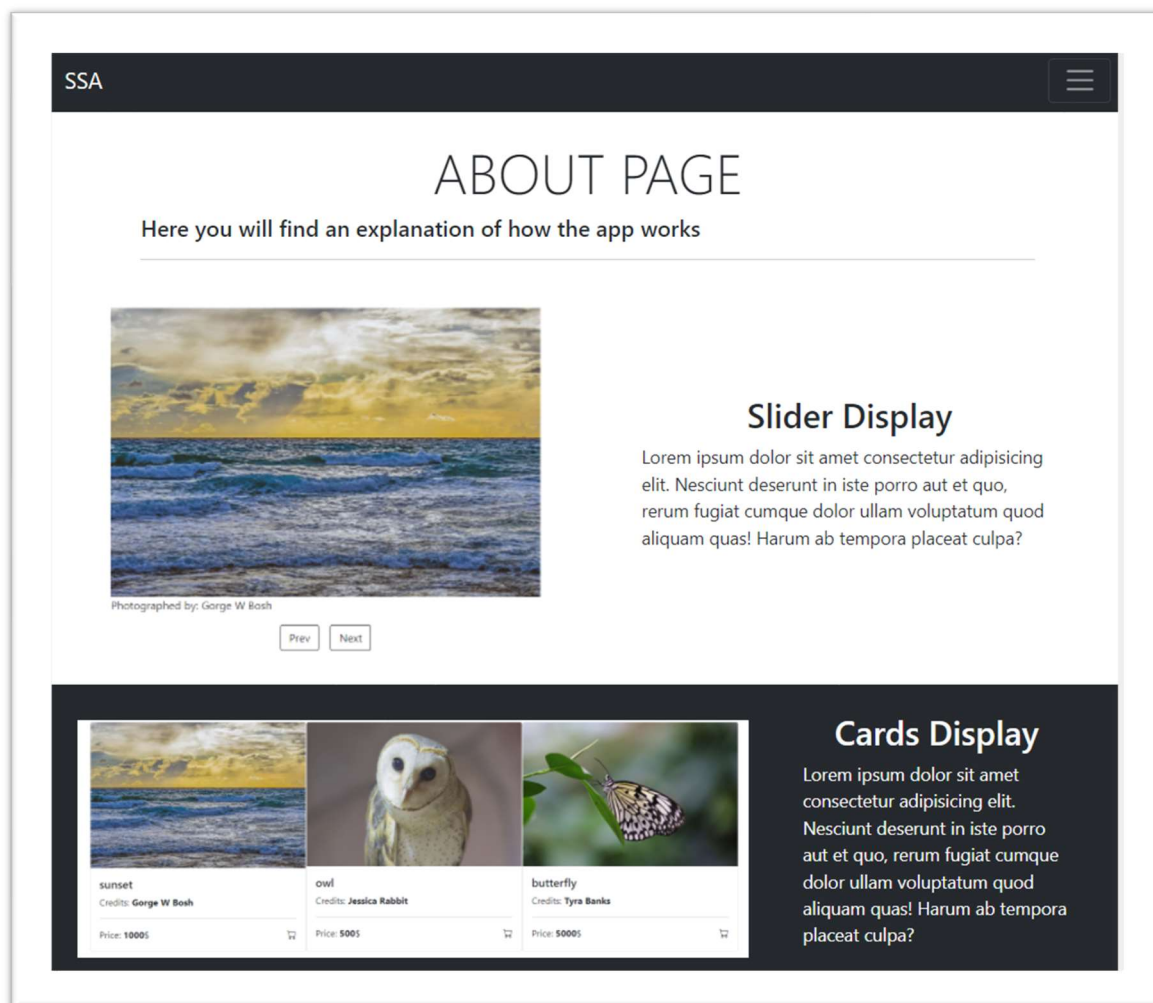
SSA

ABOUT PAGE

Here you will find an explanation of how the app works

Photographed by: Gorge W Bosh

Prev Next

Slider Display

Lorem ipsum dolor sit amet consectetur adipisicing elit. Nesciunt deserunt in iste porro aut et quo, rerum fugiat cumque dolor ullam voluptatum quod aliquam quas! Harum ab tempora placeat culpa?

sunset
Credits: Gorge W Bosh
Price: 1000$

owl
Credits: Jessica Rabbit
Price: 500$

butterfly
Credits: Tyra Banks
Price: 5000$

Cards Display

Lorem ipsum dolor sit amet consectetur adipisicing elit. Nesciunt deserunt in iste porro aut et quo, rerum fugiat cumque dolor ullam voluptatum quod aliquam quas! Harum ab tempora placeat culpa?